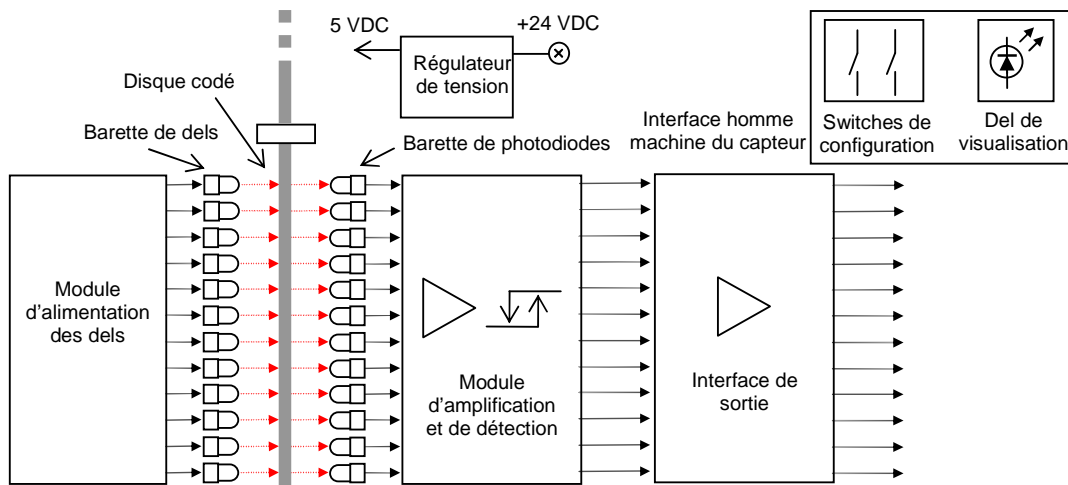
5 VDC

+24 VDC

Régulateur de tension

Disque codé

Barette de dels

Barette de photodiodes

Interface homme machine du capteur

Switches de configuration

Del de visualisation

Module d’alimentation des dels

Module d’amplification et de détection

Interface de sortie